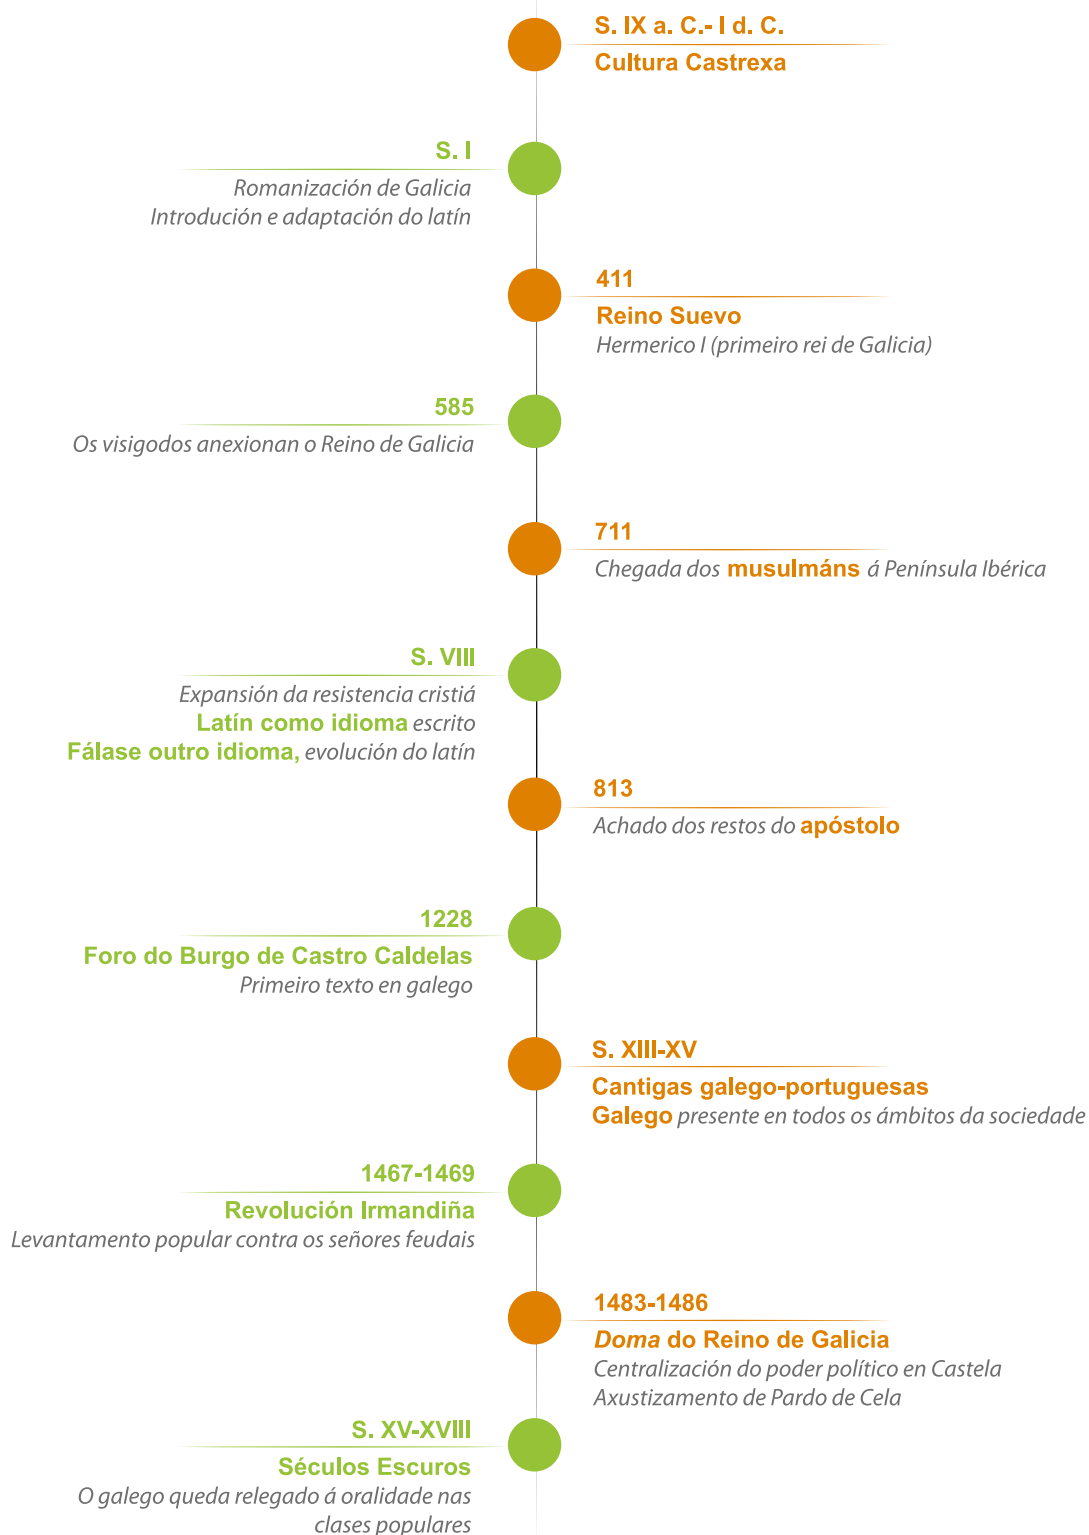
S. IX a. C.- I d. C.
Cultura Castrexa

S. I
Romanización de Galicia
Introdución e adaptación do latín

411
Reino Suevo
Hermerico I (primeiro rei de Galicia)

585
Os visigodos anexionan o Reino de Galicia

711
Chegada dos musulmáns á Península Ibérica

S. VIII
Expansión da resistencia cristiá
Latín como idioma escrito
Fálase outro idioma, evolución do latín

813
Achado dos restos do apóstolo

1228
Foro do Burgo de Castro Caldelas
Primeiro texto en galego

S. XIII-XV
Cantigas galego-portuguesas
Galego presente en todos os ámbitos da sociedade

1467-1469
Revolución Irmandiña
Levantamento popular contra os señores feudais

1483-1486
Doma do Reino de Galicia
Centralización do poder político en Castela
Axustizamento de Pardo de Cela

S. XV-XVIII
Séculos Escuros
O galego queda relegado á oralidade nas clases populares